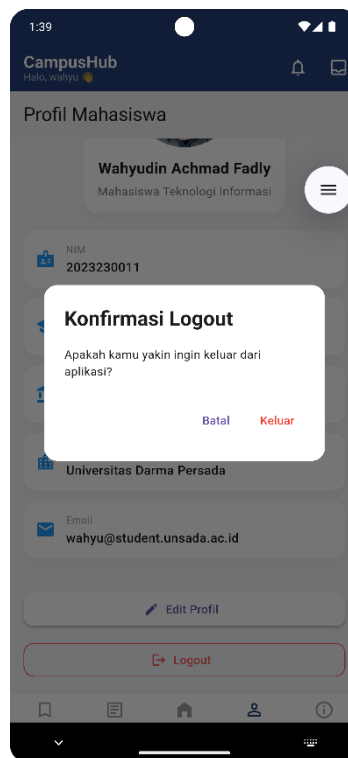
1:39

CampusHub
Halo, wahyu 👋

Profil Mahasiswa

Wahyudin Achmad Fadly
Mahasiswa Teknologi Informasi

NIM
2023230011

Konfirmasi Logout

Apakah kamu yakin ingin keluar dari aplikasi?

Batal Keluar

Universitas Darma Persada

Email
wahyu@student.unsada.ac.id

Edit Profil

Logout